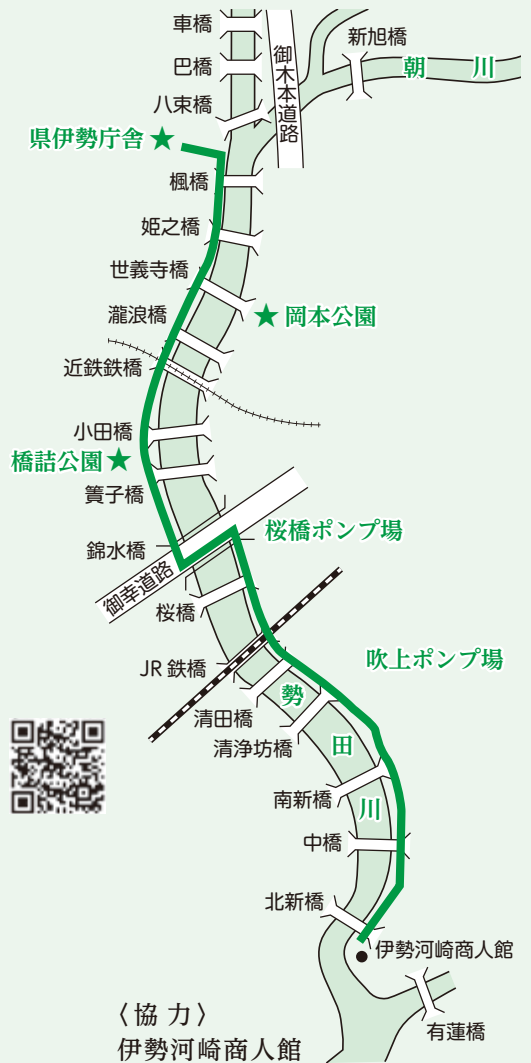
車橋
巴橋
八束橋
御木本道路
新旭橋
朝
川
県伊勢庁舎★
楓橋
姫之橋
世義寺橋
★岡本公園
瀧浪橋
近鉄鉄橋
小田橋
橋詰公園★
簀子橋
桜橋ポンプ場
錦水橋
御幸道路
桜橋
JR 鉄橋
吹上ポンプ場
勢
清田橋
清浄坊橋
田
南新橋
川
中橋
北新橋
伊勢河崎商人館
有蓮橋
〈協 力〉
伊勢河崎商人館